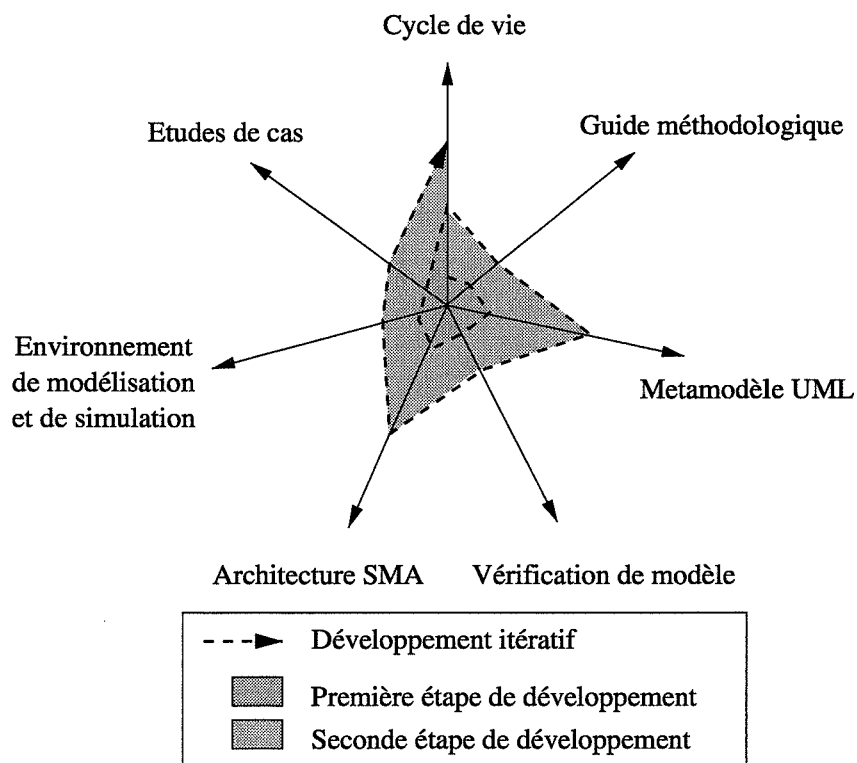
Cycle de vie

Etudes de cas

Guide méthodologique

Environnement de modélisation et de simulation

Metamodèle UML

Architecture SMA

Vérification de modèle

Développement itératif

Première étape de développement

Seconde étape de développement